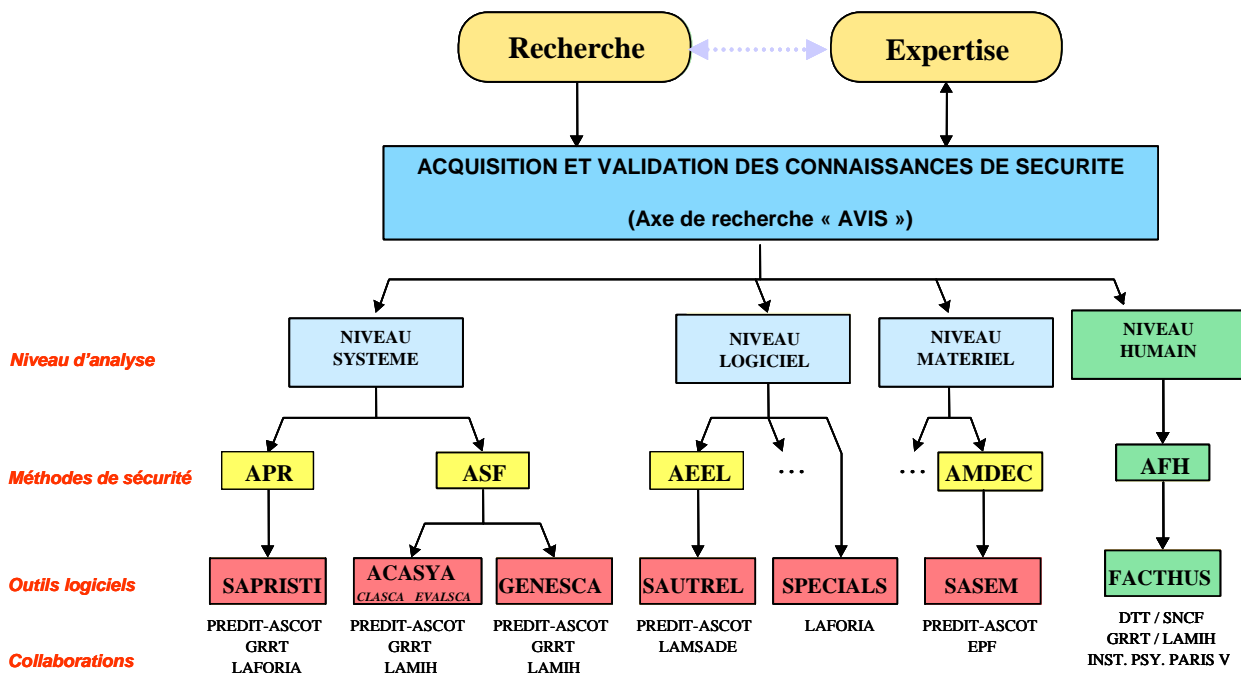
Recherche

Expertise

ACQUISITION ET VALIDATION DES CONNAISSANCES DE SECURITE

(Axe de recherche « AVIS »)

Niveau d'analyse

NIVEAU SYSTEME

NIVEAU LOGICIEL

NIVEAU MATERIEL

NIVEAU HUMAIN

Méthodes de sécurité

APR

ASF

AEEL

…

…

AMDEC

AFH

Outils logiciels

SAPRISTI

ACASYA
CLASCA EVALSCA

GENESCA

SAUTREL

SPECIALS

SASEM

FACTHUS

Collaborations

PREDIT-ASCOT
GRRT
LAFORIA

PREDIT-ASCOT
GRRT
LAMIH

PREDIT-ASCOT
GRRT
LAMIH

PREDIT-ASCOT
LAMSADE

LAFORIA

PREDIT-ASCOT
EPF

DTT / SNCF
GRRT / LAMIH
INST. PSY. PARIS V